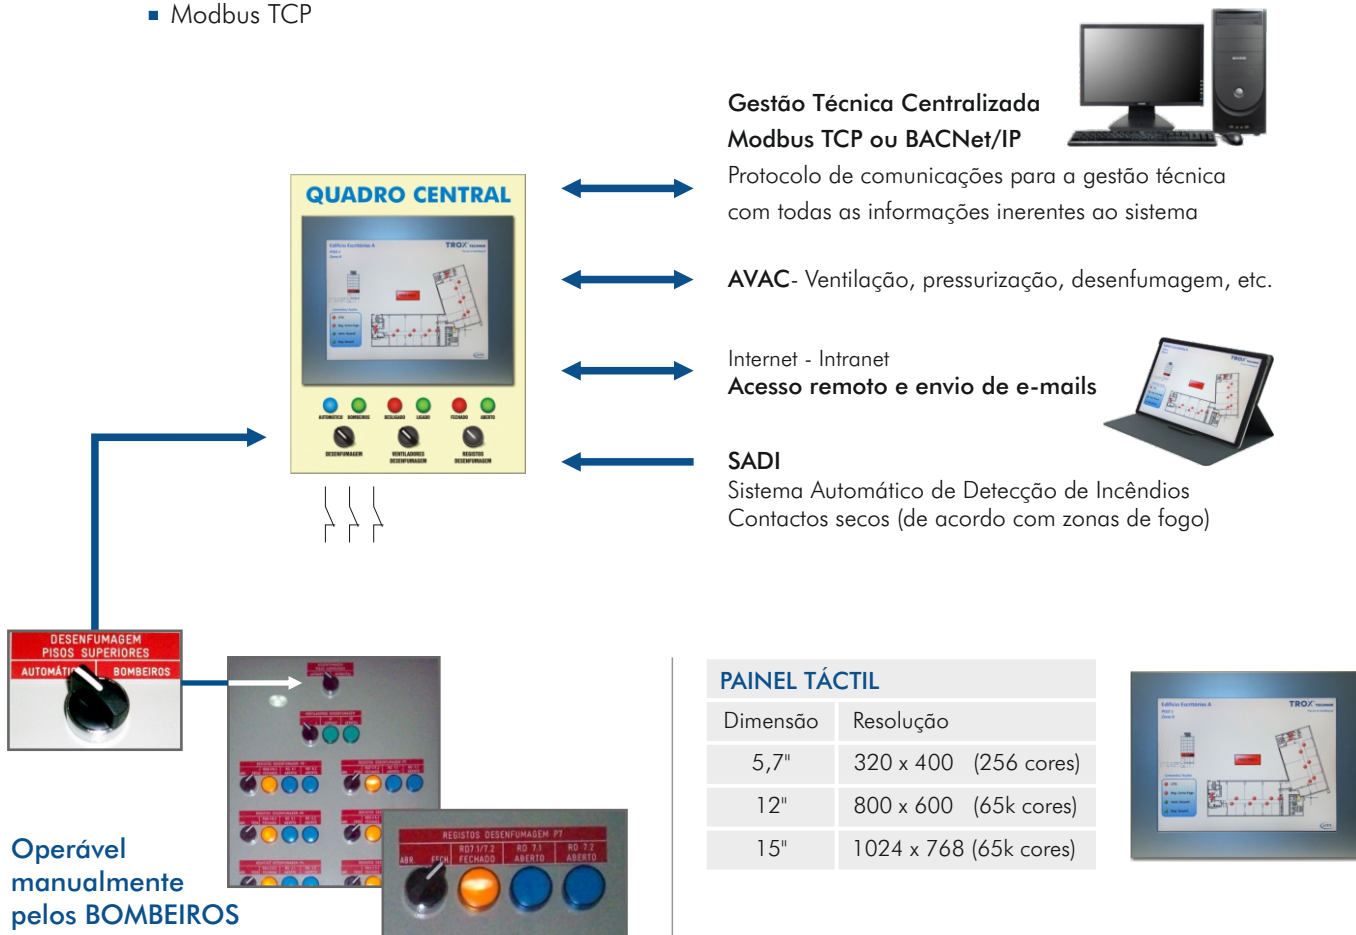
■ Modbus TCP

Gestão Técnica Centralizada
Modbus TCP ou BACNet/IP
Protocolo de comunicações para a gestão técnica com todas as informações inerentes ao sistema

QUADRO CENTRAL

AUTOMÁTICO BOMBEIROS DESLIGADO LIGADO FECHADO ABERTO
DESENFUMAGEM VENTILADORES DESENFUMAGEM REGISTOS DESENFUMAGEM

AVAC- Ventilação, pressurização, desenfumagem, etc.

Internet - Intranet
Acesso remoto e envio de e-mails

SADI
Sistema Automático de Detecção de Incêndios
Contactos secos (de acordo com zonas de fogo)

DESENFUMAGEM PISOS SUPERIORES
AUTOMÁTICO BOMBEIROS

REGISTOS DESENFUMAGEM P7
ABR. FECH. RD7.1/7.2 FECHADO RD 7.1 ABERTO RD 7.2 ABERTO

Operável manualmente pelos BOMBEIROS

PAINEL TÁCTIL

| Dimensão | Resolução |
|---|---|
| 5,7" | 320 x 400 (256 cores) |
| 12" | 800 x 600 (65k cores) |
| 15" | 1024 x 768 (65k cores) |